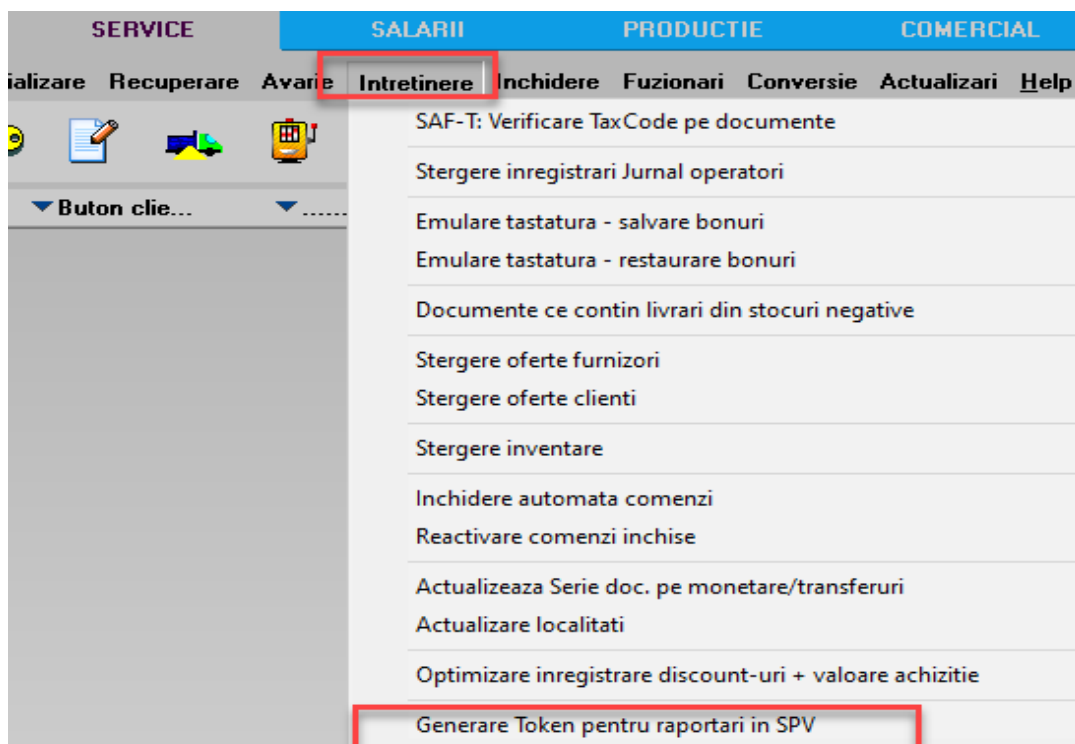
SERVICE SALARII PRODUCTIE COMERCIAL

ializare Recuperare Avarie Intretinere Inchidere Fuzionari Conversie Actualizari Help

Buton clie... ......

SAF-T: Verificare TaxCode pe documente

Stergere inregistrari Jurnal operatori

Emulare tastatura - salvare bonuri
Emulare tastatura - restaurare bonuri

Documente ce contin livrari din stocuri negative

Stergere oferte furnizori
Stergere oferte clienti

Stergere inventare

Inchidere automata comenzi
Reactivare comenzi inchise

Actualizeaza Serie doc. pe monetare/transferuri
Actualizare localitati

Optimizare inregistrare discount-uri + valoare achizitie

Generare Token pentru raportari in SPV